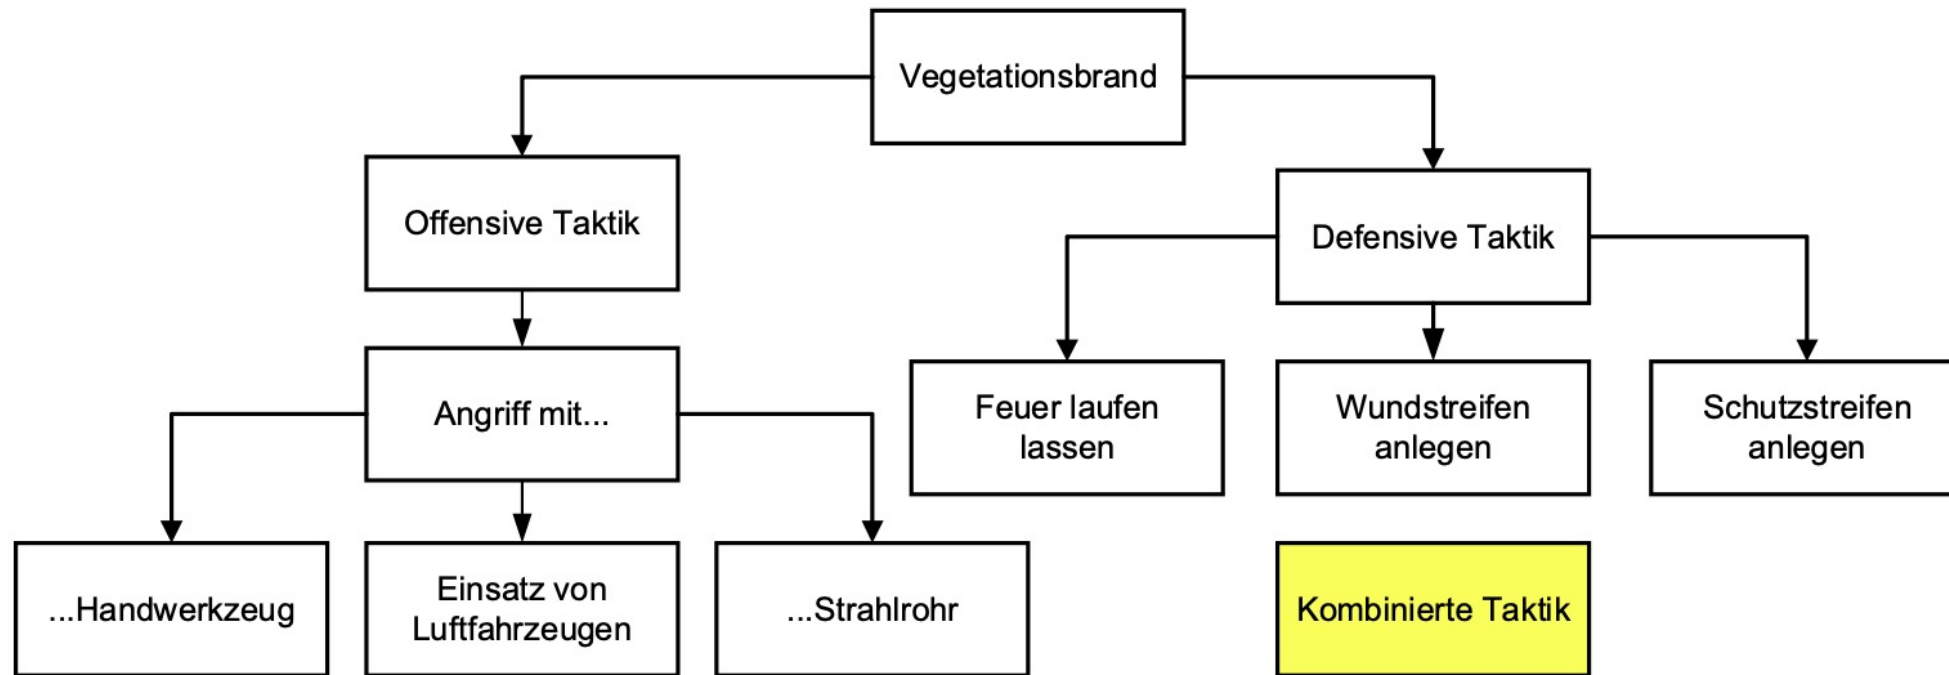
Vegetationsbrand

Offensive Taktik

Defensive Taktik

Angriff mit...

Feuer laufen lassen

Wundstreifen anlegen

Schutzstreifen anlegen

...Handwerkzeug

Einsatz von Luftfahrzeugen

...Strahlrohr

Kombinierte Taktik